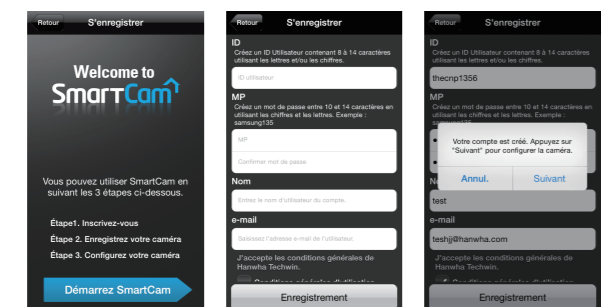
Retour S'enregistrer

Welcome to SmartCam

Vous pouvez utiliser SmartCam en suivant les 3 étapes ci-dessous.

Étape1. Inscrivez-vous

Étape 2. Enregistrez votre caméra

Étape 3. Configurez votre caméra

Démarrez SmartCam

Retour S'enregistrer

ID

Créez un ID Utilisateur contenant 8 à 14 caractères utilisant les lettres et/ou les chiffres.

ID utilisateur

MP

Créez un mot de passe entre 10 et 14 caractères en utilisant les chiffres et les lettres. Exemple : samsung135

MP

Confirmer mot de passe

Nom

Entrez le nom d'utilisateur du compte.

e-mail

Saisissez l'adresse e-mail de l'utilisateur.

J'accepte les conditions générales de Hanwha Techwin.

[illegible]

Enregistrement

Retour S'enregistrer

ID

Créez un ID Utilisateur contenant 8 à 14 caractères utilisant les lettres et/ou les chiffres.

thecnp1356

MP

Créez un mot de passe entre 10 et 14 caractères en utilisant les chiffres et les lettres. Exemple :

Votre compte est créé. Appuyez sur "Suivant" pour configurer la caméra.

Annul. Suivant

Ne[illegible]

test

e-mail

teshjj@hanwha.com

J'accepte les conditions générales de Hanwha Techwin.

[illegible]

Enregistrement